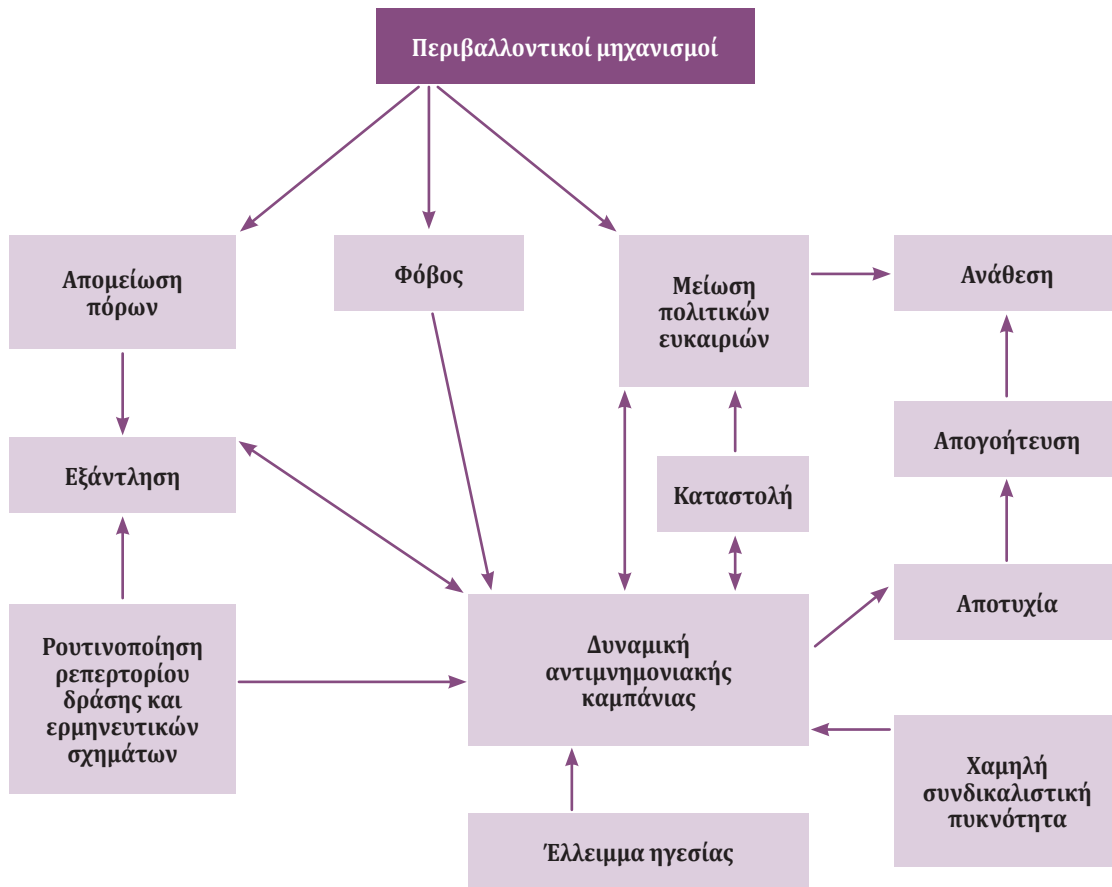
Περιβαλλοντικοί μηχανισμοί

Απομείωση πόρων

Φόβος

Μείωση πολιτικών ευκαιριών

Ανάθεση

Εξάντληση

Καταστολή

Απογοήτευση

Αποτυχία

Ρουτινοποίηση ρεπερτορίου δράσης και ερμηνευτικών σχημάτων

Δυναμική αντιμνημονιακής καμπάνιας

Χαμηλή συνδικαλιστική πυκνότητα

Έλλειμμα ηγεσίας